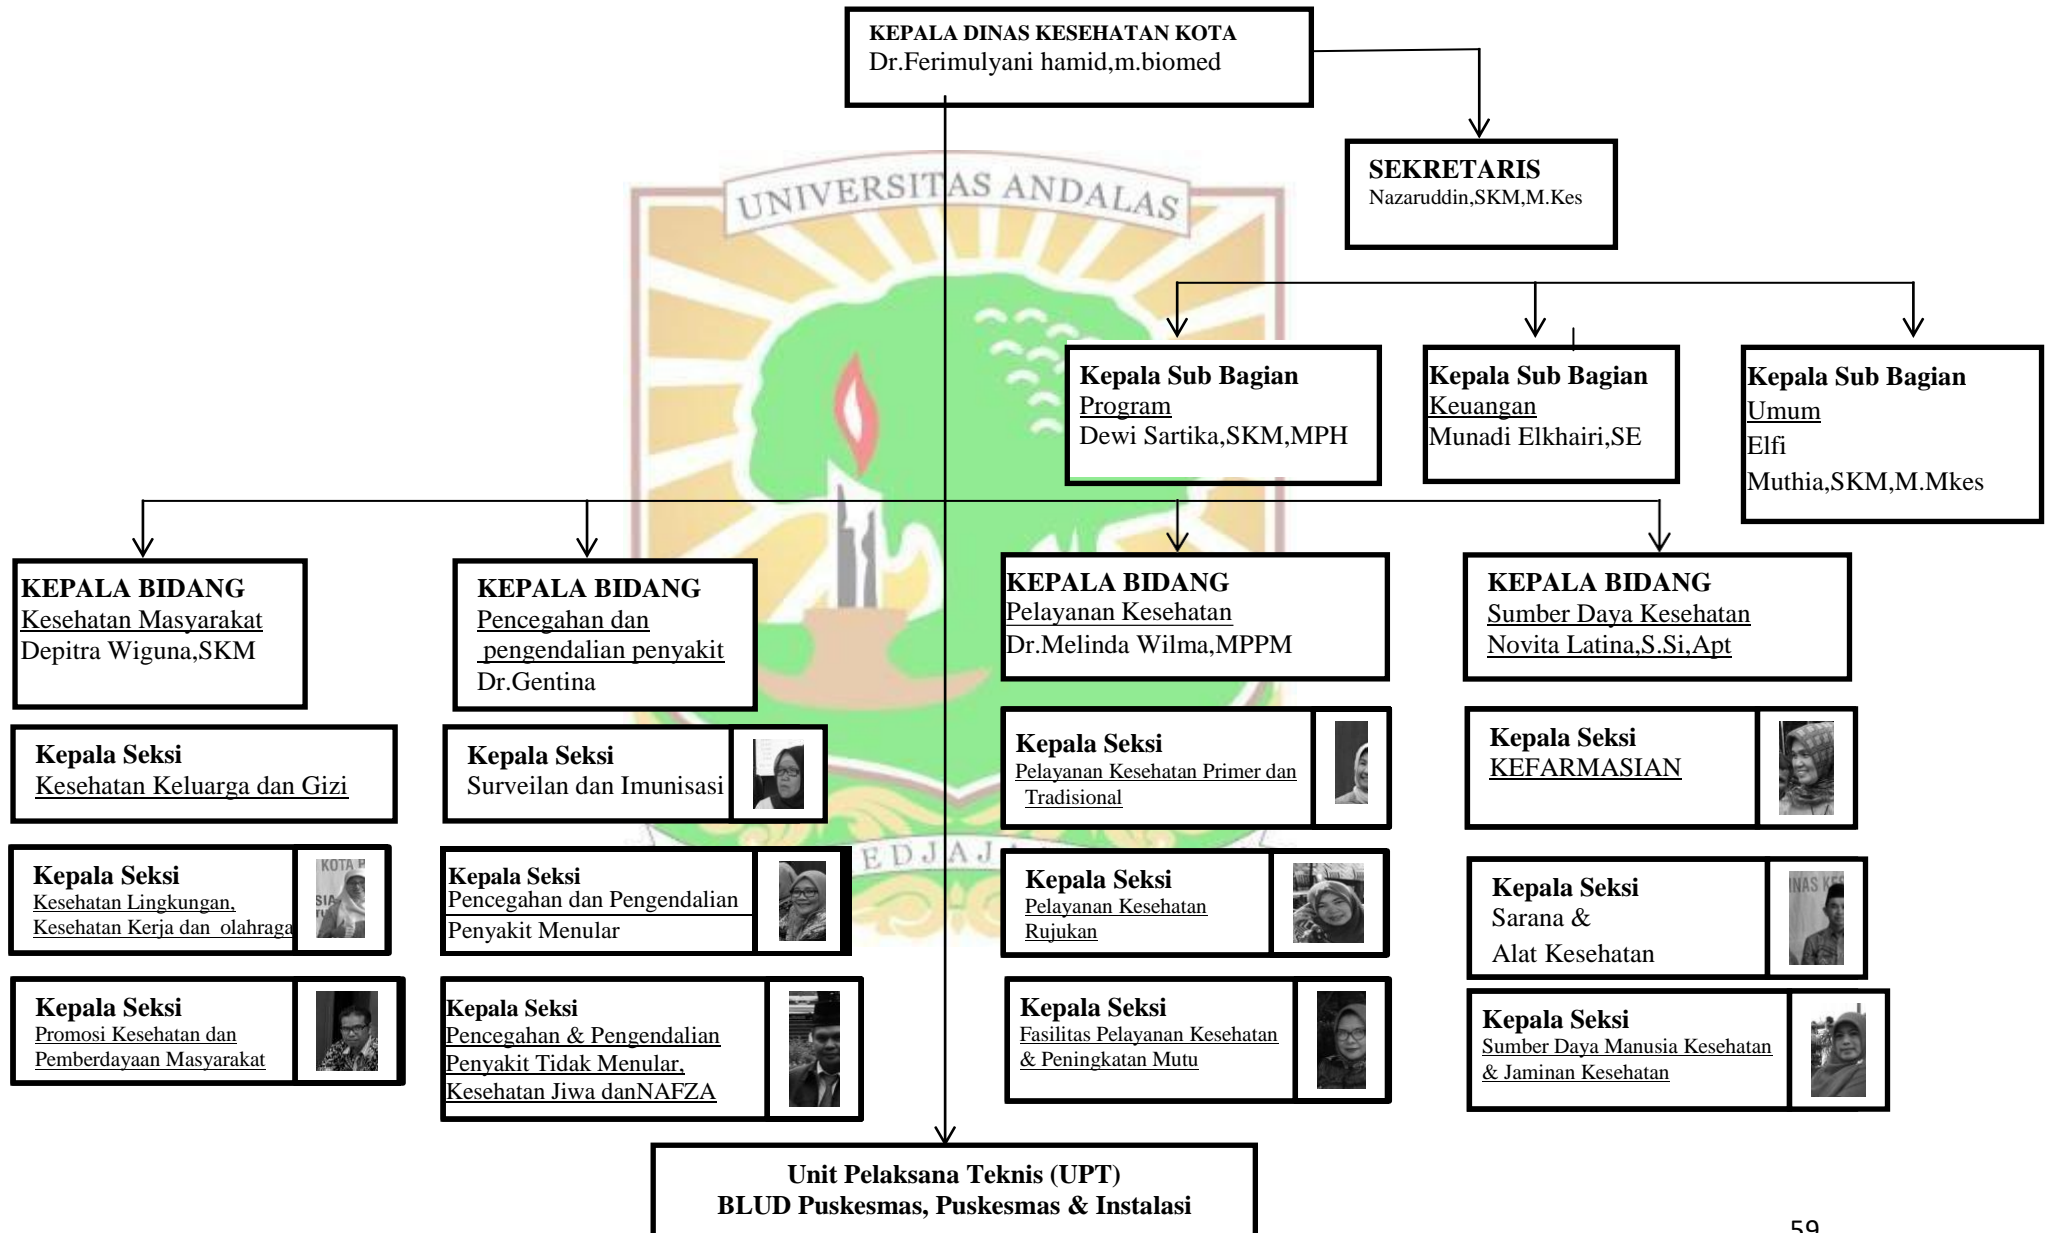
KEPALA DINAS KESEHATAN KOTA
Dr.Ferimulyani hamid,m.biomed

UNIVERSITAS ANDALAS

SEKRETARIS
Nazaruddin,SKM,M.Kes

Kepala Sub Bagian
Program
Dewi Sartika,SKM,MPH

Kepala Sub Bagian
Keuangan
Munadi Elkhairi,SE

Kepala Sub Bagian
Umum
Elfi
Muthia,SKM,M.Mkes

KEPALA BIDANG
Kesehatan Masyarakat
Depitra Wiguna,SKM

KEPALA BIDANG
Pencegahan dan pengendalian penyakit
Dr.Gentina

KEPALA BIDANG
Pelayanan Kesehatan
Dr.Melinda Wilma,MPPM

KEPALA BIDANG
Sumber Daya Kesehatan
Novita Latina,S.Si,Apt

Kepala Seksi
Kesehatan Keluarga dan Gizi

Kepala Seksi
Surveilan dan Imunisasi

Kepala Seksi
Pelayanan Kesehatan Primer dan Tradisional

Kepala Seksi
KEFARMASIAN

Kepala Seksi
Kesehatan Lingkungan, Kesehatan Kerja dan olahraga

KOTA P

Kepala Seksi
Pencegahan dan Pengendalian Penyakit Menular

EDJAJ

Kepala Seksi
Pelayanan Kesehatan Rujukan

Kepala Seksi
Sarana & Alat Kesehatan

INAS KE

Kepala Seksi
Promosi Kesehatan dan Pemberdayaan Masyarakat

Kepala Seksi
Pencegahan & Pengendalian Penyakit Tidak Menular, Kesehatan Jiwa danNAFZA

Kepala Seksi
Fasilitas Pelayanan Kesehatan & Peningkatan Mutu

Kepala Seksi
Sumber Daya Manusia Kesehatan & Jaminan Kesehatan

Unit Pelaksana Teknis (UPT)
BLUD Puskesmas, Puskesmas & Instalasi

59